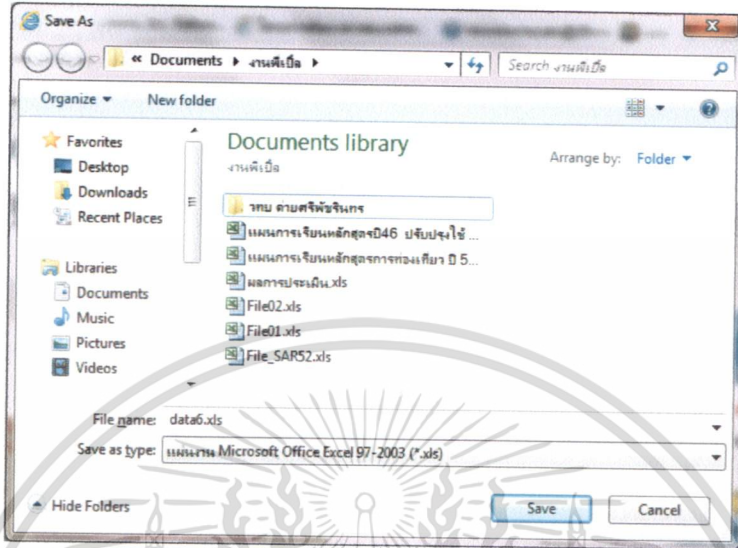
Save As

« Documents ▸ งานพิเปิ้ล ▸

Search งานพิเปิ้ล

Organize ▾ New folder

Favorites
Desktop
Downloads
Recent Places

Libraries
Documents
Music
Pictures
Videos

Documents library
งานพิเปิ้ล

Arrange by: Folder ▾

วทบ ตามศรีพัชรินทร
แผนการเรียนหลักสูตรปี46 ปรับปรุงใช้ ...
แผนการเรียนหลักสูตรการท่องเที่ยว ปี 5...
ผลการประเมิน.xls
File02.xls
File01.xls
File_SAR52.xls

File name: data6.xls

Save as type: แผ่นงาน Microsoft Office Excel 97-2003 (*.xls)

Hide Folders

Save

Cancel